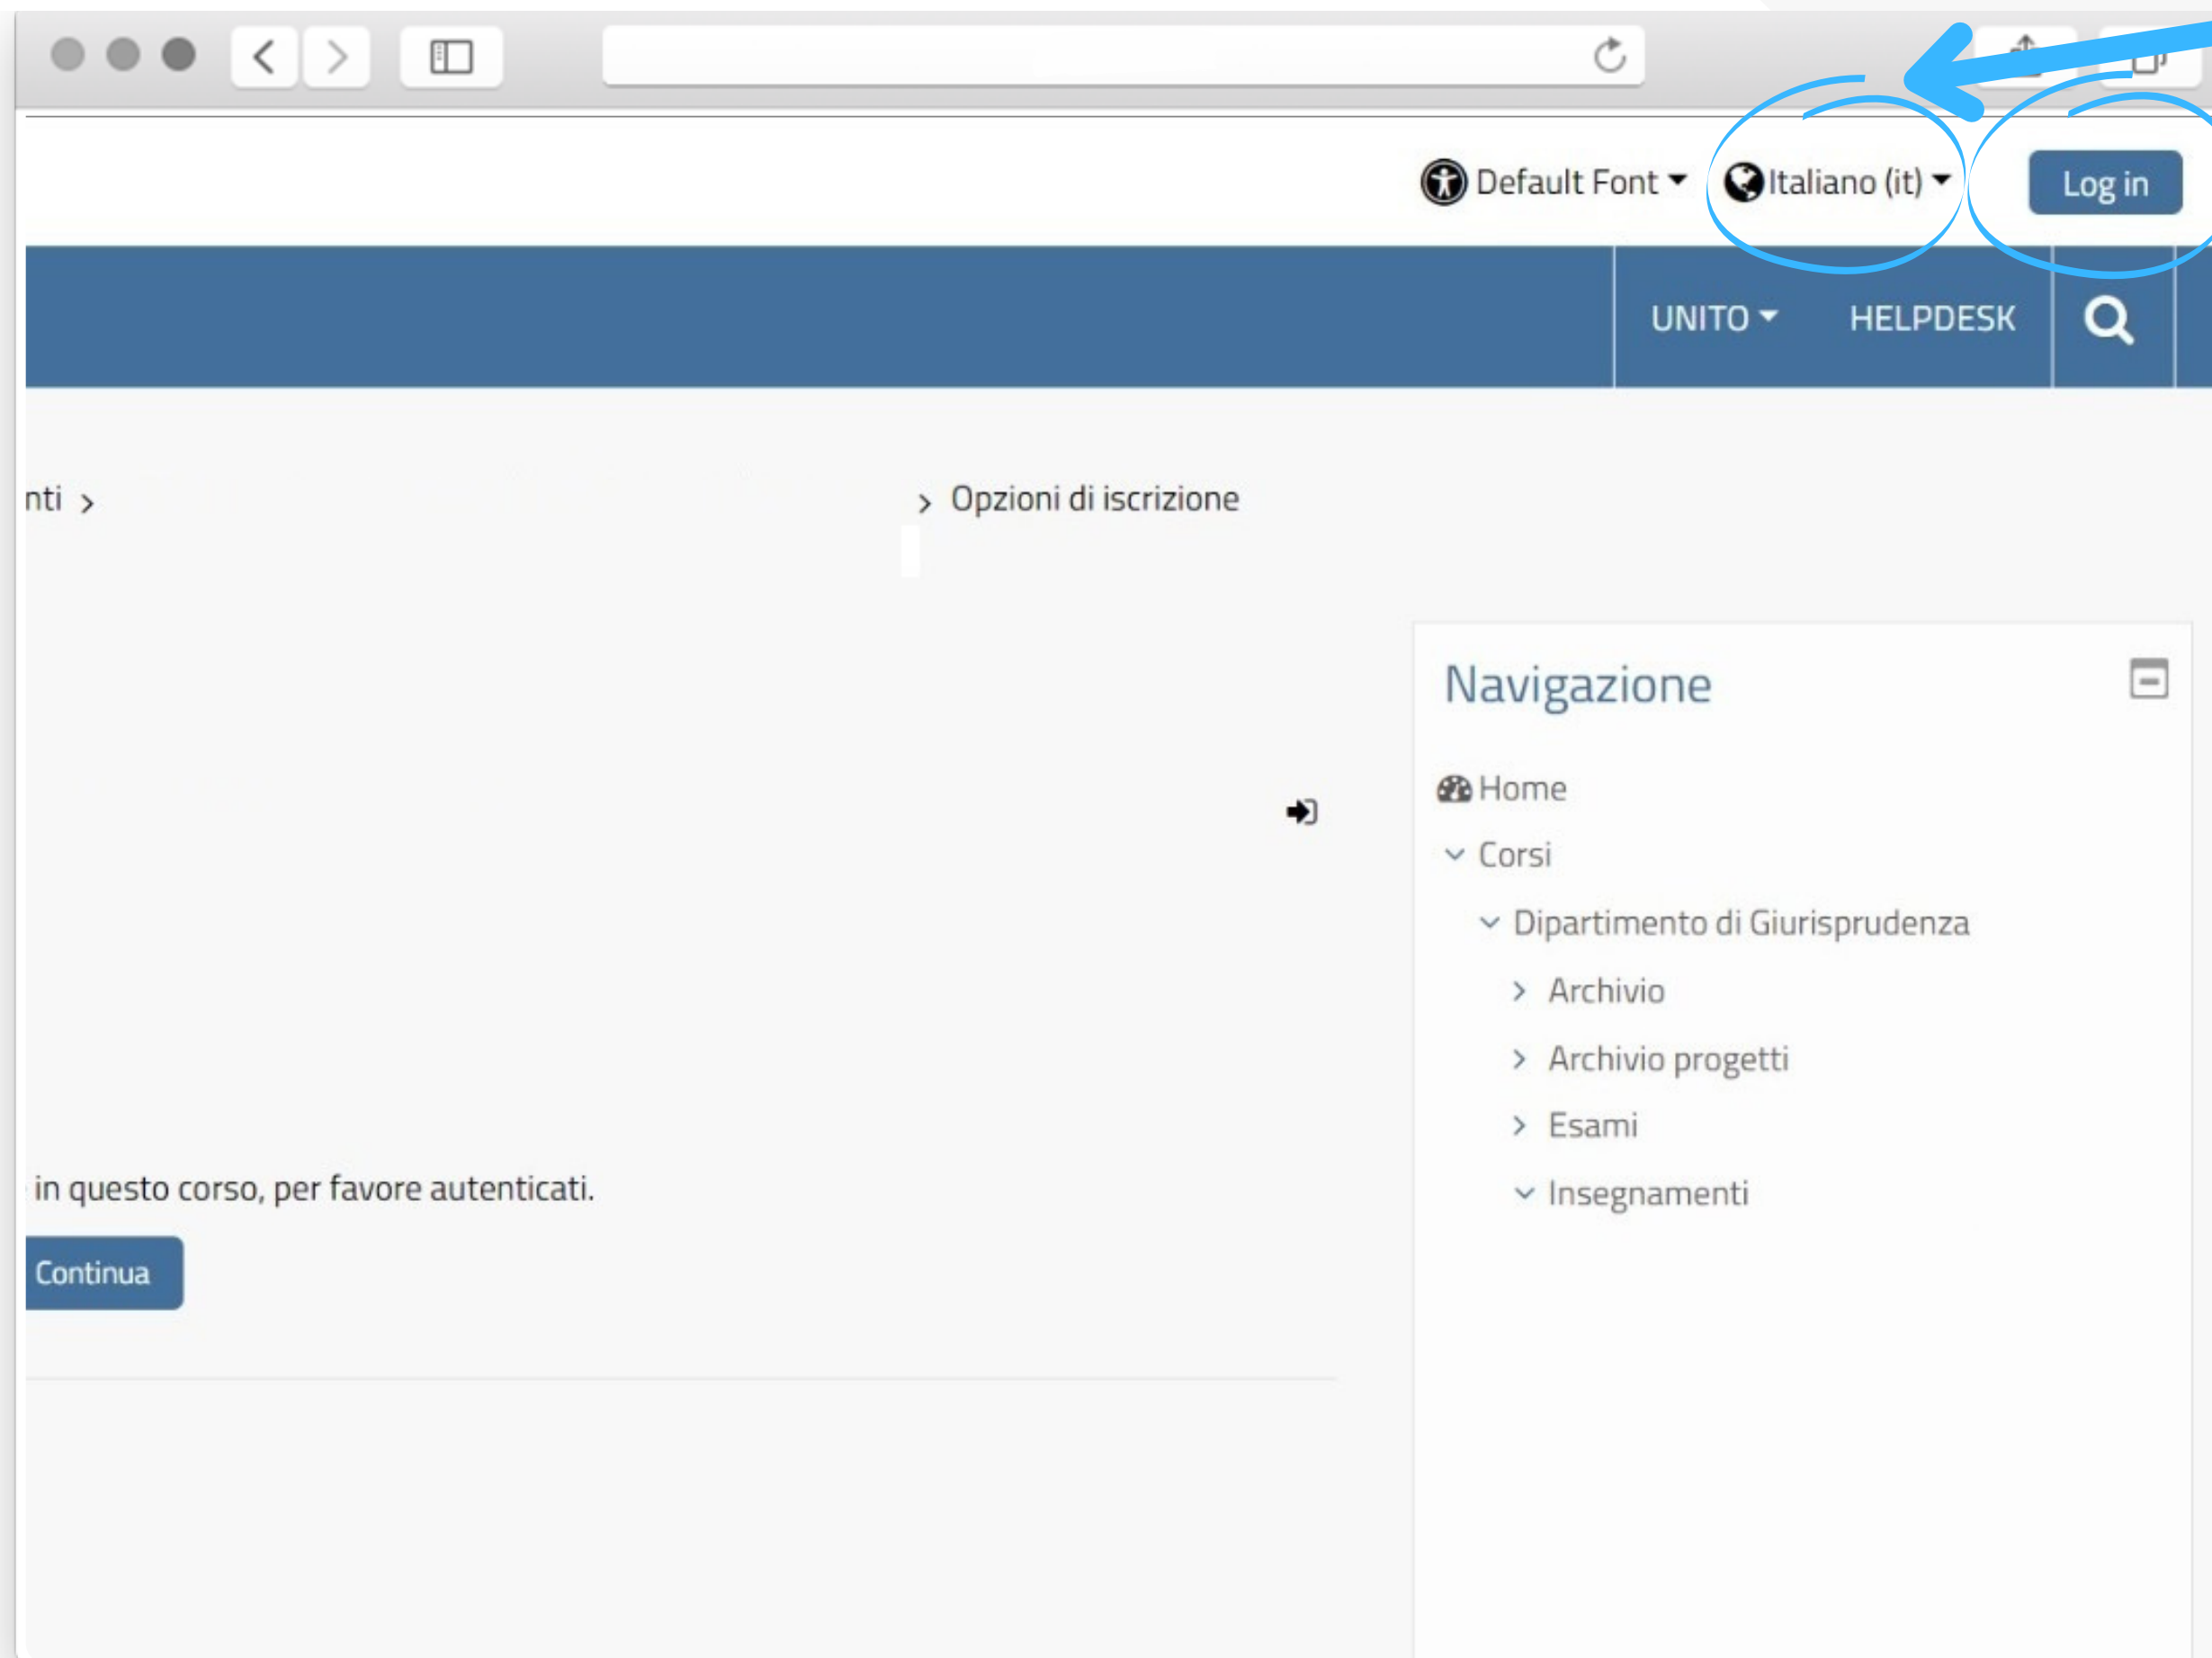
Default Font

Italiano (it)

Log in

UNITO

HELPDESK

nti > > Opzioni di iscrizione

Navigazione

Home

Corsi

Dipartimento di Giurisprudenza

Archivio

Archivio progetti

Esami

Insegnamenti

in questo corso, per favore autenticati.

Continua